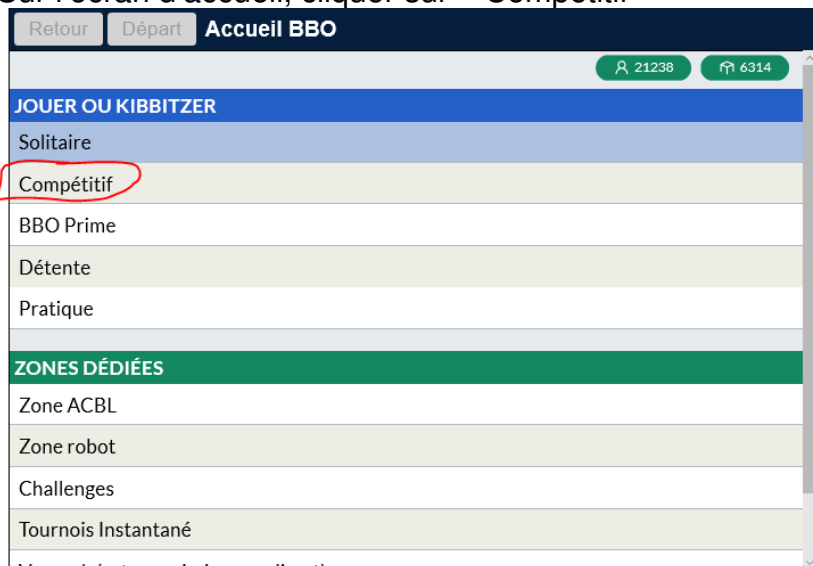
Sur l'écran d'accueil, cliquer sur « Compétitif

Retour Départ Accueil BBO

21238 6314

JOUER OU KIBBITZER

Solitaire

Compétitif

BBO Prime

Détente

Pratique

ZONES DÉDIÉES

Zone ACBL

Zone robot

Challenges

Tournois Instantané

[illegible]